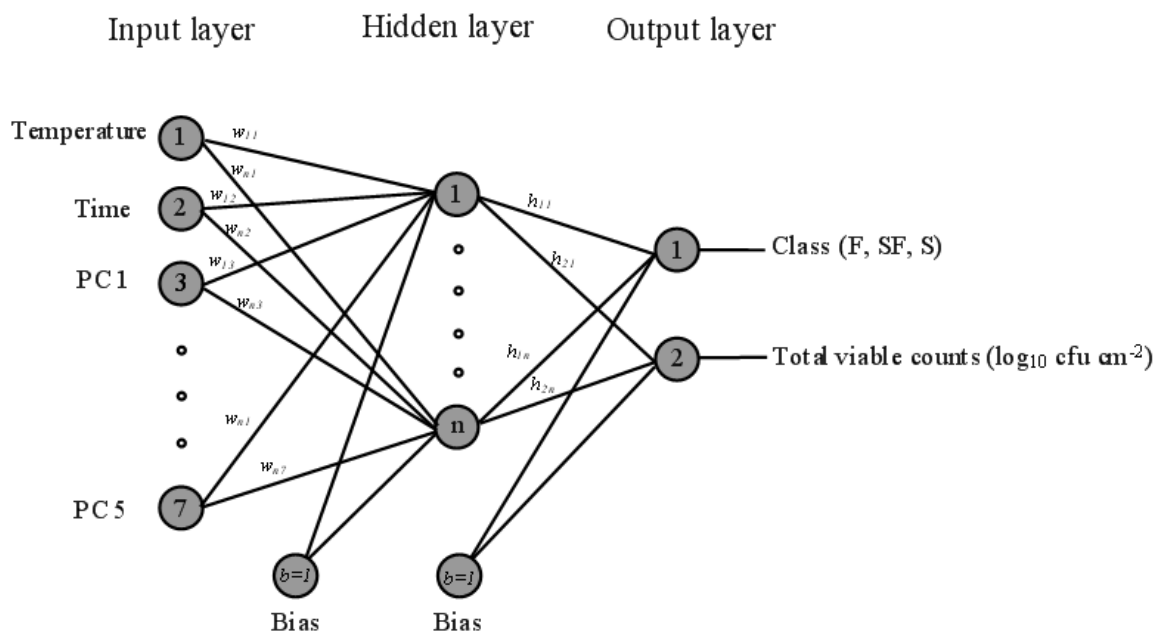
Input layer Hidden layer Output layer

Temperature
Time
PC 1
PC 5

1
2
3
7

$w_{11}$
$w_{n1}$
$w_{12}$
$w_{n2}$
$w_{13}$
$w_{n3}$
$w_{n1}$
$w_{n7}$

1
n

$h_{11}$
$h_{21}$
$h_{1n}$
$h_{2n}$

1
2

Class (F, SF, S)
Total viable counts ($\log_{10}$ cfu cm$^{-2}$)

$b=1$
Bias
$b=1$
Bias